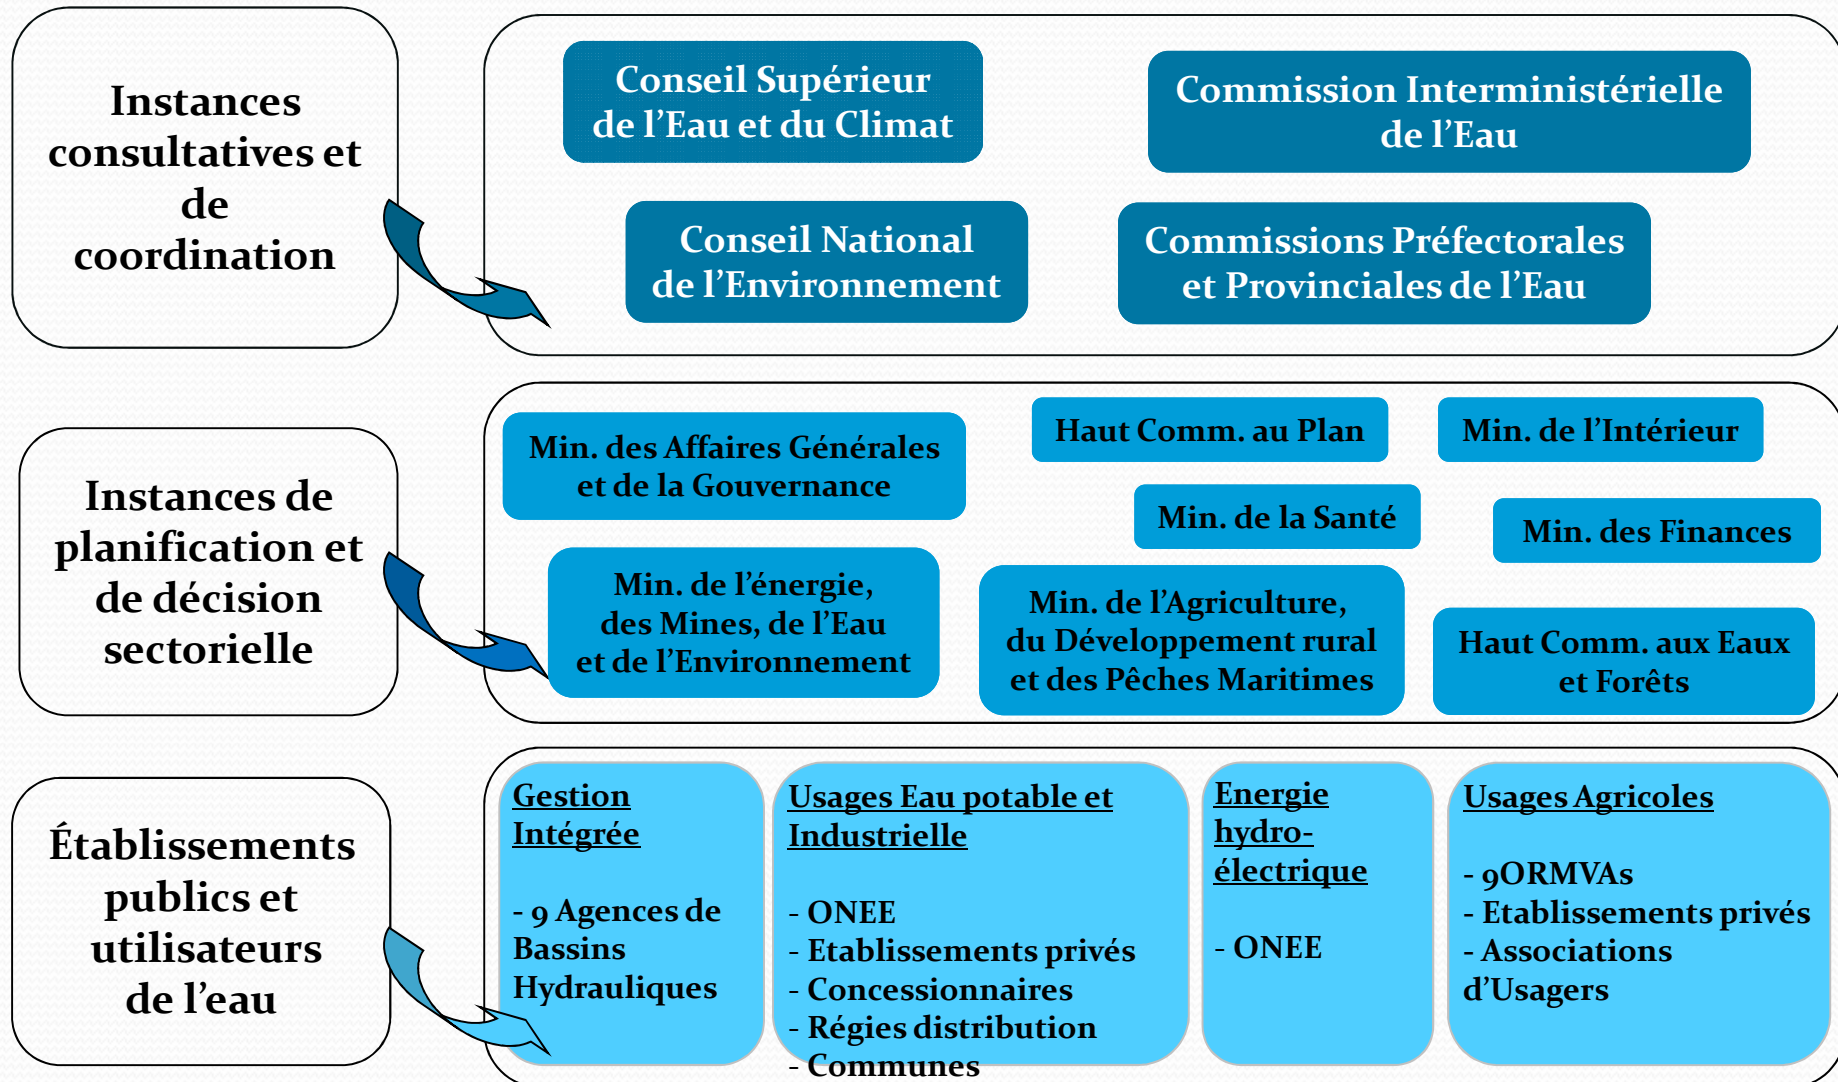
Instances consultatives et de coordination

Conseil Supérieur de l'Eau et du Climat

Commission Interministérielle de l'Eau

Conseil National de l'Environnement

Commissions Préfectorales et Provinciales de l'Eau

Instances de planification et de décision sectorielle

Min. des Affaires Générales et de la Gouvernance

Haut Comm. au Plan

Min. de l'Intérieur

Min. de la Santé

Min. des Finances

Min. de l'énergie, des Mines, de l'Eau et de l'Environnement

Min. de l'Agriculture, du Développement rural et des Pêches Maritimes

Haut Comm. aux Eaux et Forêts

Établissements publics et utilisateurs de l'eau

Gestion Intégrée

- 9 Agences de Bassins Hydrauliques

Usages Eau potable et Industrielle

- ONEE
- Etablissements privés
- Concessionnaires
- Régies distribution
- Communes

Energie hydro-électrique

- ONEE

Usages Agricoles

- 9ORMVAs
- Etablissements privés
- Associations d'Usagers